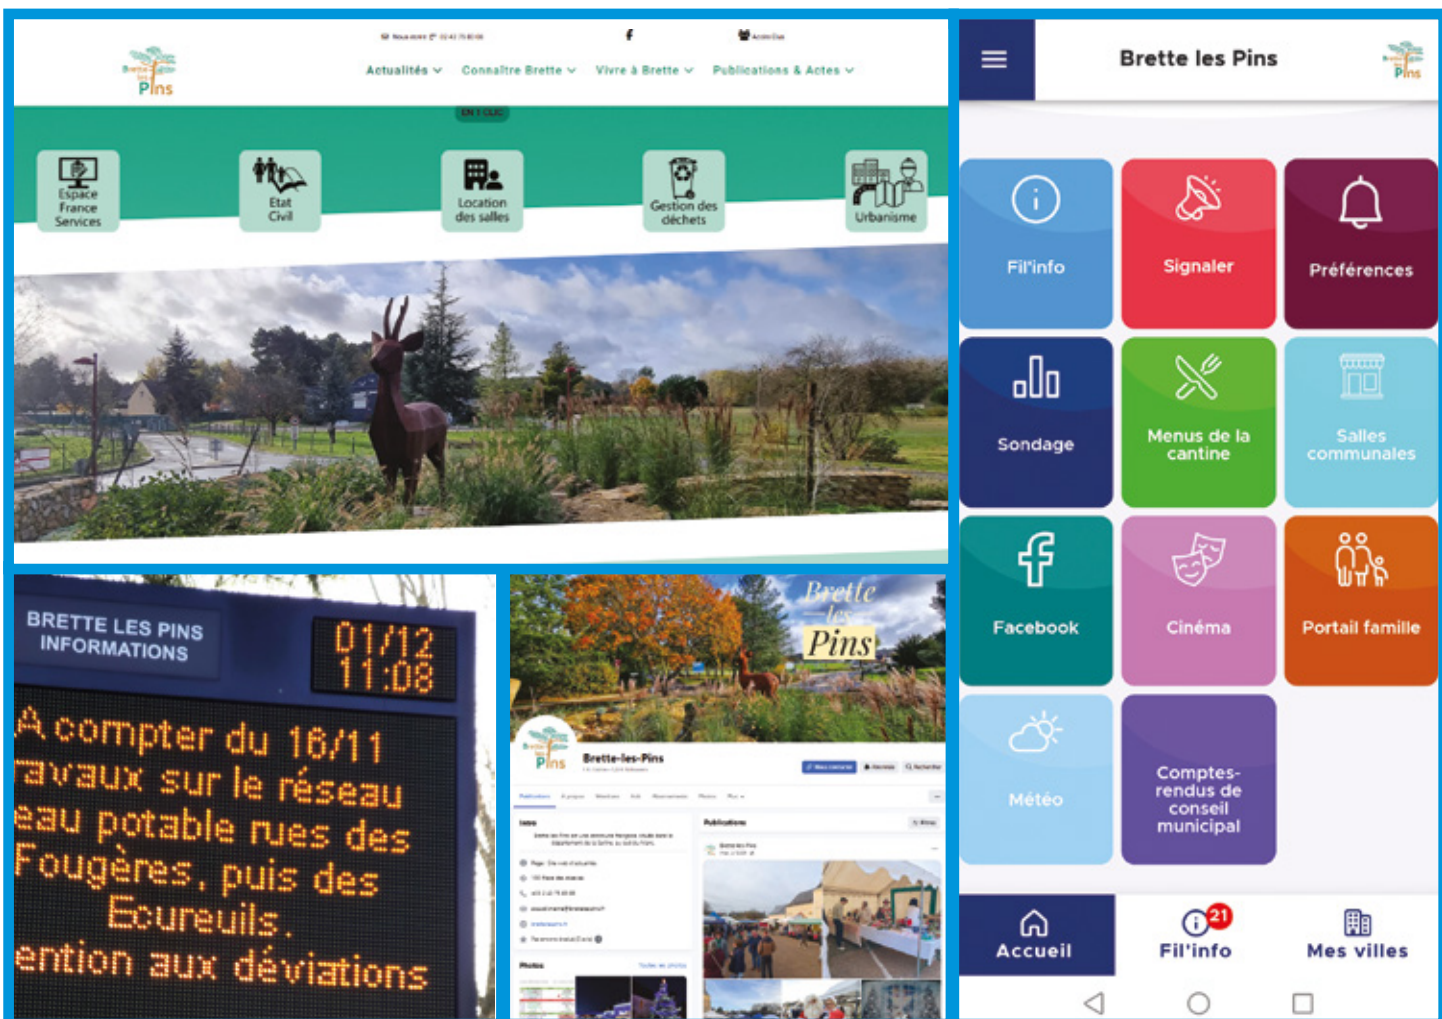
Pins

Actualités Connaître Brette Vivre à Brette Publications & Actes

EN 1 CLIC

Espace France Services

Etat Civil

Location des salles

Gestion des déchets

Urbanisme

BRETTE LES PINS INFORMATIONS

01/12 11:08

A compter du 16/11 ravaux sur le réseau eau potable rues des Fougères, puis des Ecureuils. ention aux déviations

Brette les Pins

Brette-les-Pins

Brette les Pins

Fil'info

Signaler

Préférences

Sondage

Menus de la cantine

Salles communales

Facebook

Cinéma

Portail famille

Météo

Comptes-rendus de conseil municipal

Accueil

21

Fil'info

Mes villes